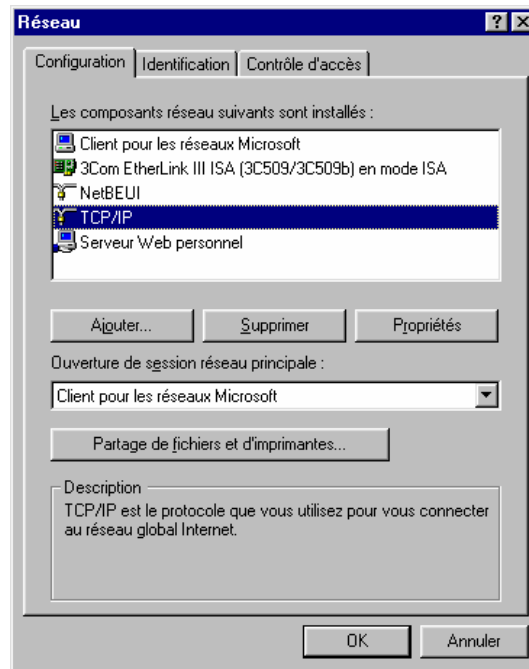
Réseau

?
X

Configuration | Identification | Contrôle d'accès

Les composants réseau suivants sont installés :

Client pour les réseaux Microsoft
3Com EtherLink III ISA (3C509/3C509b) en mode ISA
NetBEUI
TCP/IP
Serveur Web personnel

Ajouter... | Supprimer | Propriétés

Ouverture de session réseau principale :

Client pour les réseaux Microsoft

Partage de fichiers et d'imprimantes...

Description
TCP/IP est le protocole que vous utilisez pour vous connecter au réseau global Internet.

OK | Annuler